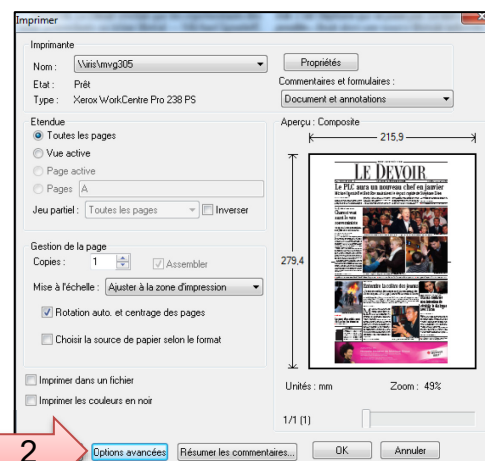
Imprimer

Imprimante

Nom : \\iris\mvg305

Propriétés

Etat : Prêt

Commentaires et formulaires :

Type : Xerox WorkCentre Pro 238 PS

Document et annotations

Etendue

Toutes les pages

Vue active

Page active

Pages A

Jeu partiel : Toutes les pages

Inverser

Aperçu : Composite

215,9

279,4

LE DEVOIR

Le PLC aura un nouveau chef en janvier

Gestion de la page

Copies : 1

Assembler

Mise à l'échelle : Ajuster à la zone d'impression

Rotation auto. et centrage des pages

Choisir la source de papier selon le format

Imprimer dans un fichier

Imprimer les couleurs en noir

Unités : mm

Zoom : 49%

1/1 (1)

2

Options avancées

Résumer les commentaires...

OK

Annuler